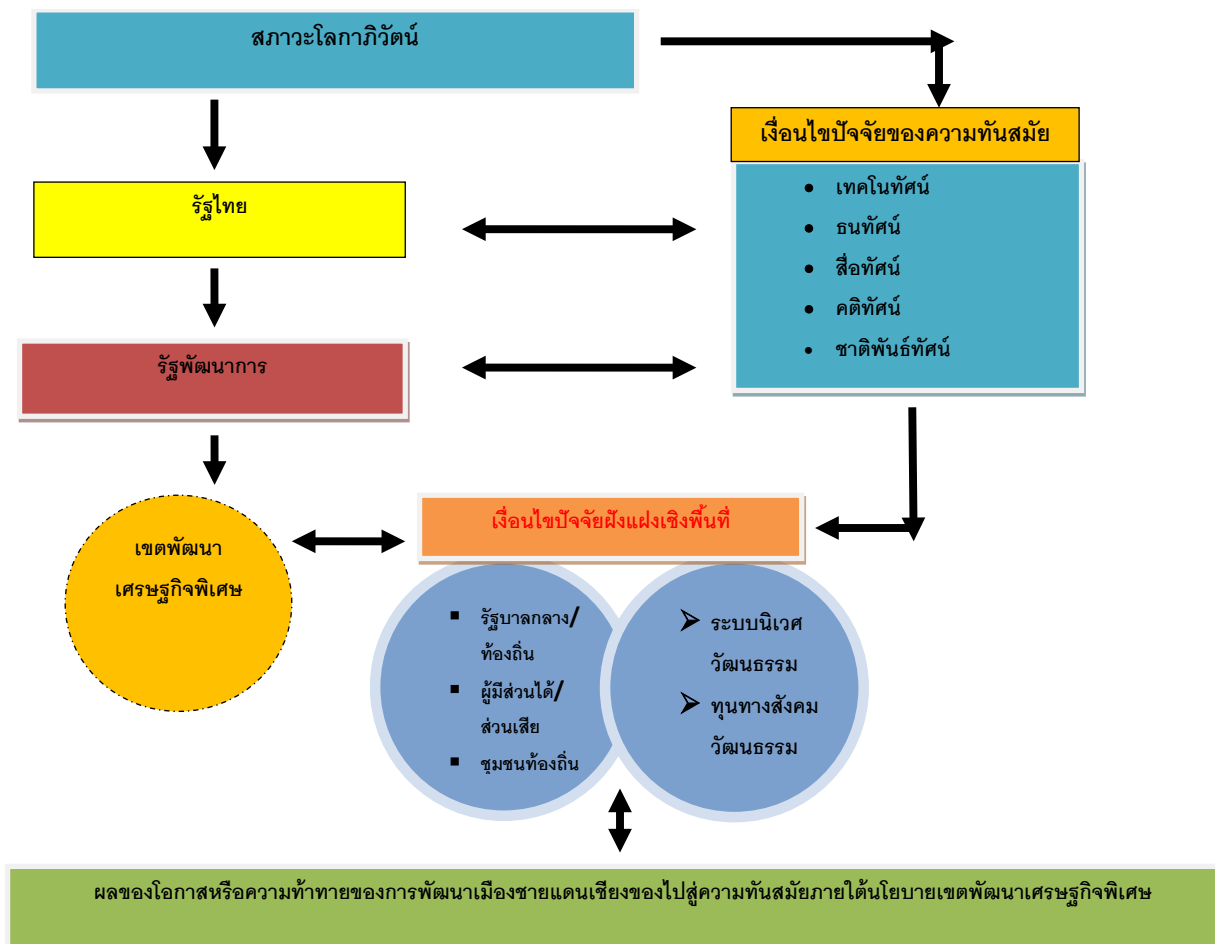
สภาวะโลกาภิวัตน์

เงื่อนไขปัจจัยของความทันสมัย

- เทคโนทัศน์
- ธนทัศน์
- สื่อทัศน์
- คติทัศน์
- ชาติพันธ์ทัศน์

รัฐไทย

รัฐพัฒนาการ

เขตพัฒนาเศรษฐกิจพิเศษ

เงื่อนไขปัจจัยผังแฝงเชิงพื้นที่

- รัฐบาลกลาง/ท้องถิ่น
- ผู้มีส่วนได้/ส่วนเสีย
- ชุมชนท้องถิ่น

- ระบบนิเวศวัฒนธรรม
- ทุนทางสังคมวัฒนธรรม

ผลของโอกาสหรือความท้าทายของการพัฒนาเมืองชายแดนเชียงของไปสู่ความทันสมัยภายใต้นโยบายเขตพัฒนาเศรษฐกิจพิเศษ